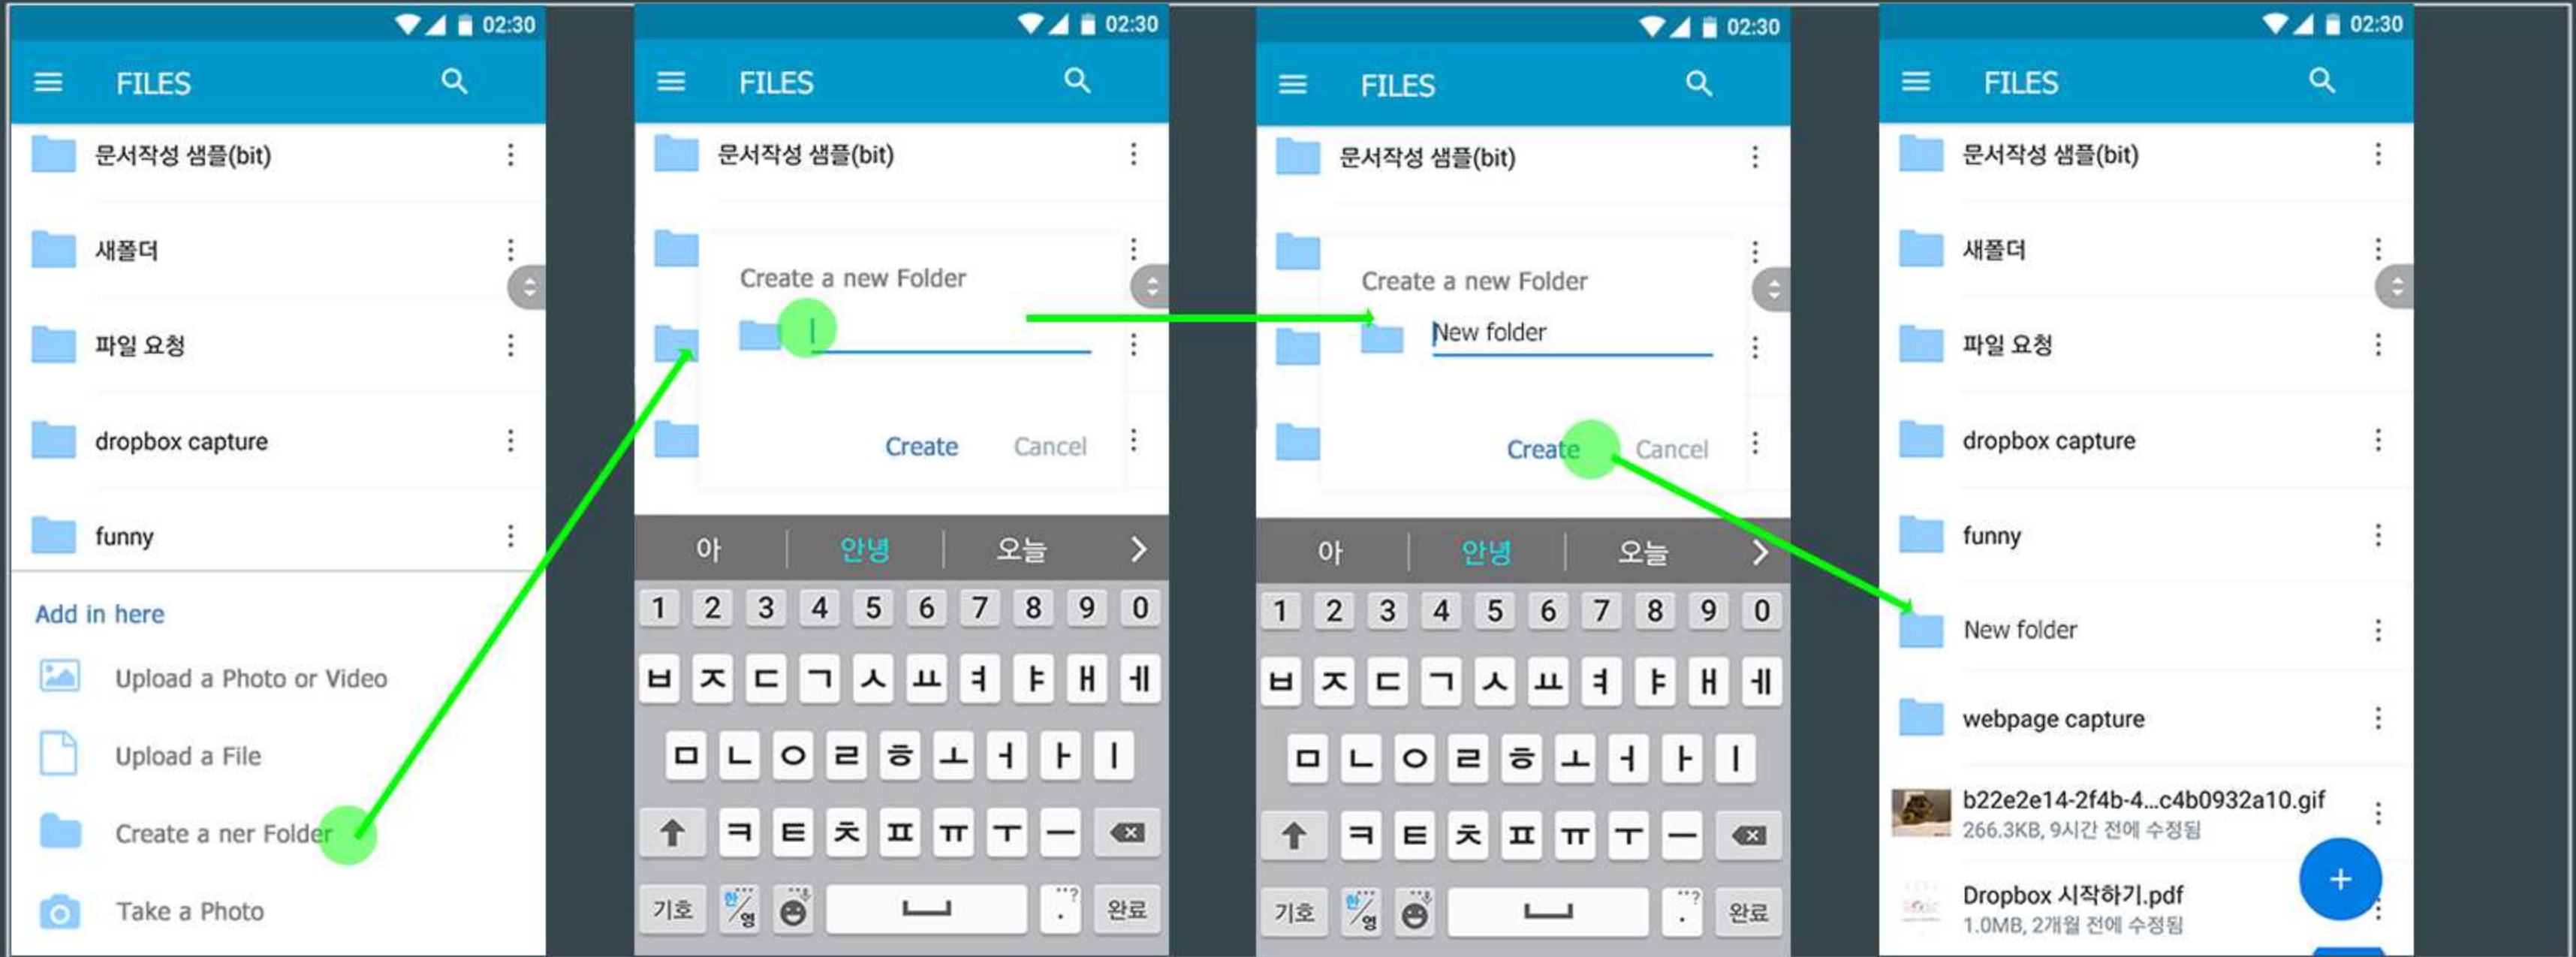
02:30
FILES
문서작성 샘플(bit)
새폴더
파일 요청
dropbox capture
funny
Add in here
Upload a Photo or Video
Upload a File
Create a ner Folder
Take a Photo

02:30
FILES
문서작성 샘플(bit)
Create a new Folder
Create Cancel
아 안녕 오늘
1 2 3 4 5 6 7 8 9 0
ㅂ ㅈ ㄷ ㄱ ㅅ ㅛ ㅕ ㅑ ㅐ ㅔ
ㅁ ㄴ ㅇ ㄹ ㅎ ㅗ ㅓ ㅏ ㅣ
ㅋ ㅌ ㅊ ㅍ ㅠ ㅜ ㅡ
기호 한영 완료

02:30
FILES
문서작성 샘플(bit)
Create a new Folder
New folder
Create Cancel
아 안녕 오늘
1 2 3 4 5 6 7 8 9 0
ㅂ ㅈ ㄷ ㄱ ㅅ ㅛ ㅕ ㅑ ㅐ ㅔ
ㅁ ㄴ ㅇ ㄹ ㅎ ㅗ ㅓ ㅏ ㅣ
ㅋ ㅌ ㅊ ㅍ ㅠ ㅜ ㅡ
기호 한영 완료

02:30
FILES
문서작성 샘플(bit)
새폴더
파일 요청
dropbox capture
funny
New folder
webpage capture
b22e2e14-2f4b-4...c4b0932a10.gif
266.3KB, 9시간 전에 수정됨
Dropbox 시작하기.pdf
1.0MB, 2개월 전에 수정됨
+